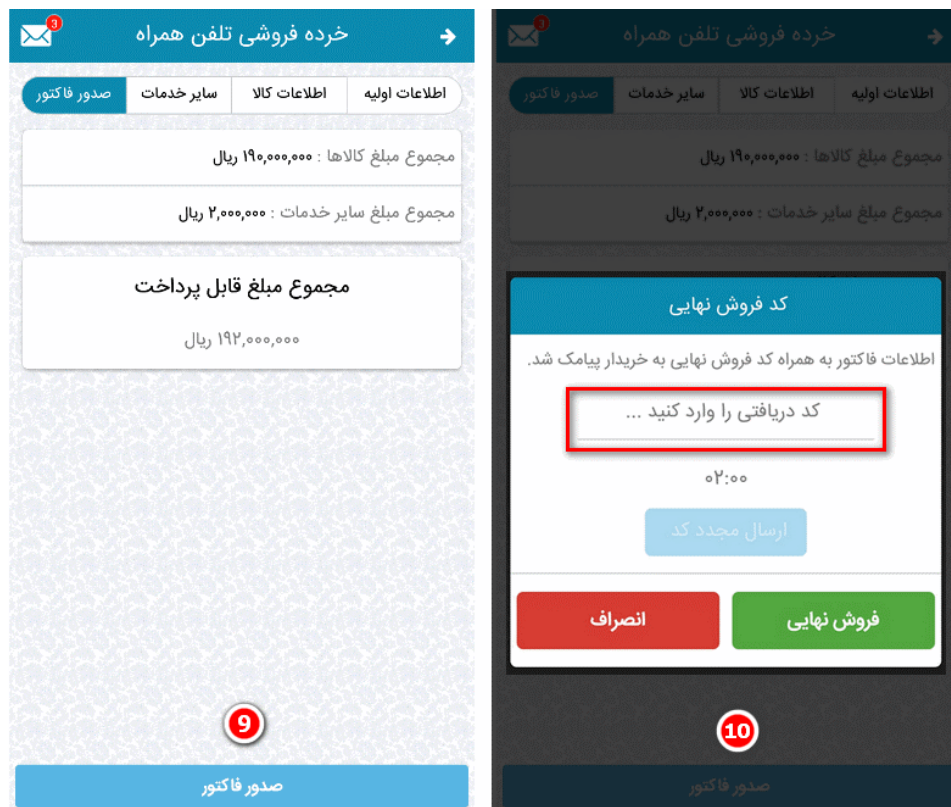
3
خرده فروشی تلفن همراه

اطلاعات اولیه | اطلاعات کالا | سایر خدمات | صدور فاکتور

مجموع مبلغ کالاها : ۱۹۰,۰۰۰,۰۰۰ ریال

مجموع مبلغ سایر خدمات : ۲,۰۰۰,۰۰۰ ریال

مجموع مبلغ قابل پرداخت

۱۹۲,۰۰۰,۰۰۰ ریال

9

صدور فاکتور

3
خرده فروشی تلفن همراه

اطلاعات اولیه | اطلاعات کالا | سایر خدمات | صدور فاکتور

مجموع مبلغ کالاها : ۱۹۰,۰۰۰,۰۰۰ ریال

مجموع مبلغ سایر خدمات : ۲,۰۰۰,۰۰۰ ریال

کد فروش نهایی

اطلاعات فاکتور به همراه کد فروش نهایی به خریدار پیامک شد.

کد دریافتی را وارد کنید ...

۰۲:۰۰

ارسال مجدد کد

فروش نهایی

انصراف

10

صدور فاکتور